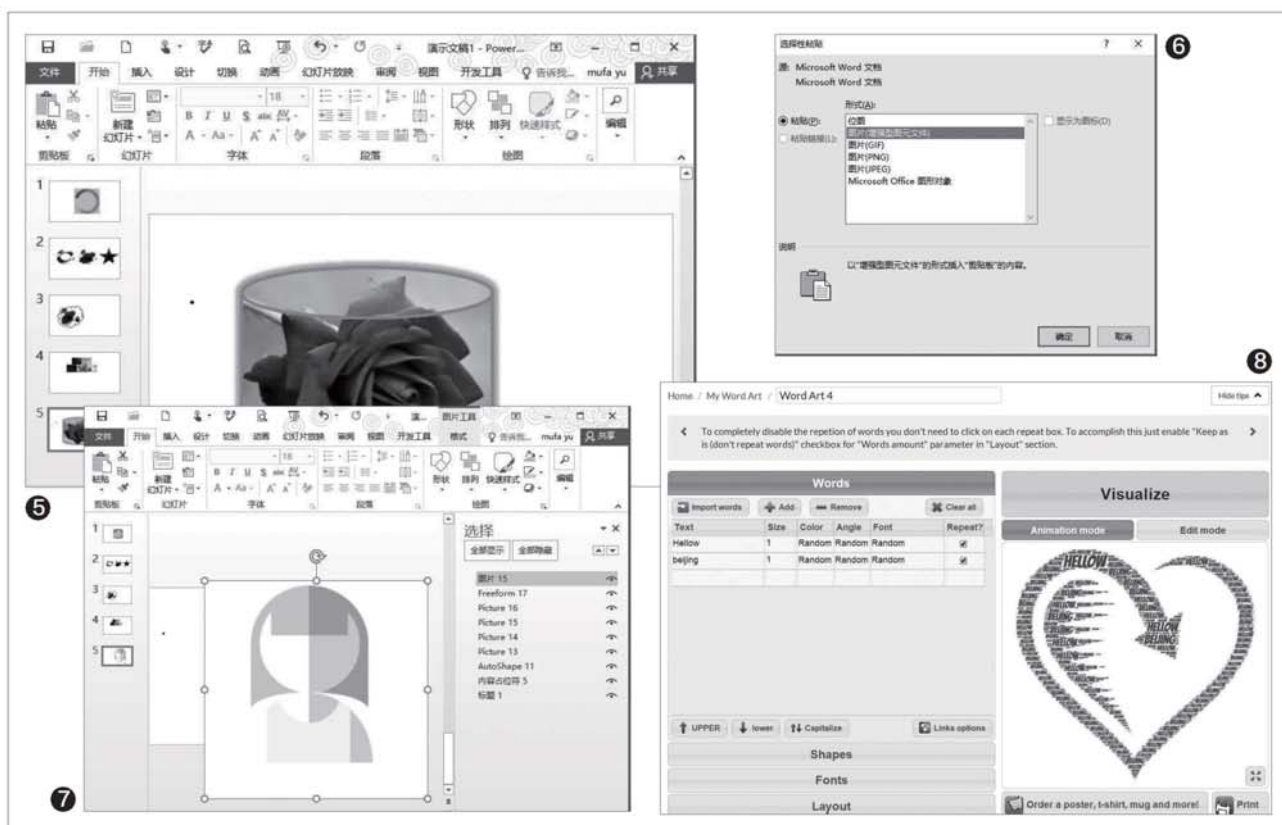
演示文稿1 - Power...

文件 开始 插入 设计 切换 动画 幻灯片放映 审阅 视图 开发工具 告诉我... mufa yu 共享

粘贴 新建幻灯片 形状 排列 快速样式 编辑

剪贴板 幻灯片 字体 段落 绘图

1
2
3
4
5

❺

图片工具

文件 开始 插入 设计 切换 动画 幻灯片放映 审阅 视图 开发工具 格式 告诉我... mufa yu 共享

剪贴板 幻灯片 字体 段落 绘图

1
2
3
4
5

选择

全部显示 全部隐藏

图片 15
Freeform 17
Picture 16
Picture 15
Picture 14
Picture 13
AutoShape 11
内容占位符 5
标题 1

❼

选择性粘贴 ? ×

源: Microsoft Word 文档
Microsoft Word 文档

形式(A):

粘贴(P):
粘贴链接(L):

位图
图片(增强型图元文件)
图片(GIF)
图片(PNG)
图片(JPEG)
Microsoft Office 图形对象

显示为图标(D)

说明

以"增强型图元文件"的形式插入"剪贴板"的内容。

确定 取消

❻

❽

Home / My Word Art / Word Art 4

Hide tips

To completely disable the repetion of words you don't need to click on each repeat box. To accomplish this just enable "Keep as is (don't repeat words)" checkbox for "Words amount" parameter in "Layout" section.

Words

Import words Add Remove Clear all

| Text | Size | Color | Angle | Font | Repeat? |
|---|---|---|---|---|---|
| Hellow | 1 | Random | Random | Random | ✓ |
| beijing | 1 | Random | Random | Random | ✓ |

UPPER lower Capitalize Links options

Shapes

Fonts

Layout

Visualize

Animation mode Edit mode

HELLOW
BEIJING

Order a poster, t-shirt, mug and more! Print